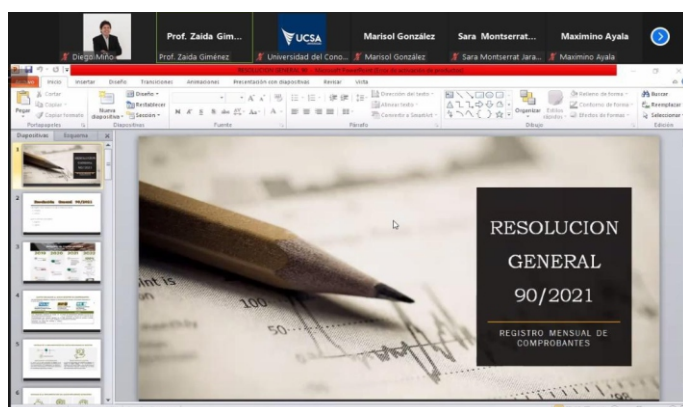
Diego Miño

Prof. Zaida Gim...
Prof. Zaida Giménez

UCSA
Universidad del Cono...

Marisol González
Marisol González

Sara Montserrat...
Sara Montserrat Jara...

Maximino Ayala
Maximino Ayala

Inicio Insertar Diseño Transiciones Animaciones Presentación con diapositivas Revisar Vista

Cortar
Copiar
Pegar
Copiar formato
Portapapeles
Nueva diapositiva
Diseño
Restablecer
Sección
Diapositivas
Fuente
Párrafo
Dirección del texto
Alinear texto
Convertir a SmartArt
Organizar
Estilos rápidos
Relleno de forma
Contorno de forma
Efectos de formas
Dibujo
Buscar
Reemplazar
Seleccionar
Edición

Diapositivas Esquema

1
2
Resolución General 90/2021
3
4
5
6

RESOLUCION GENERAL 90/2021

REGISTRO MENSUAL DE COMPROBANTES